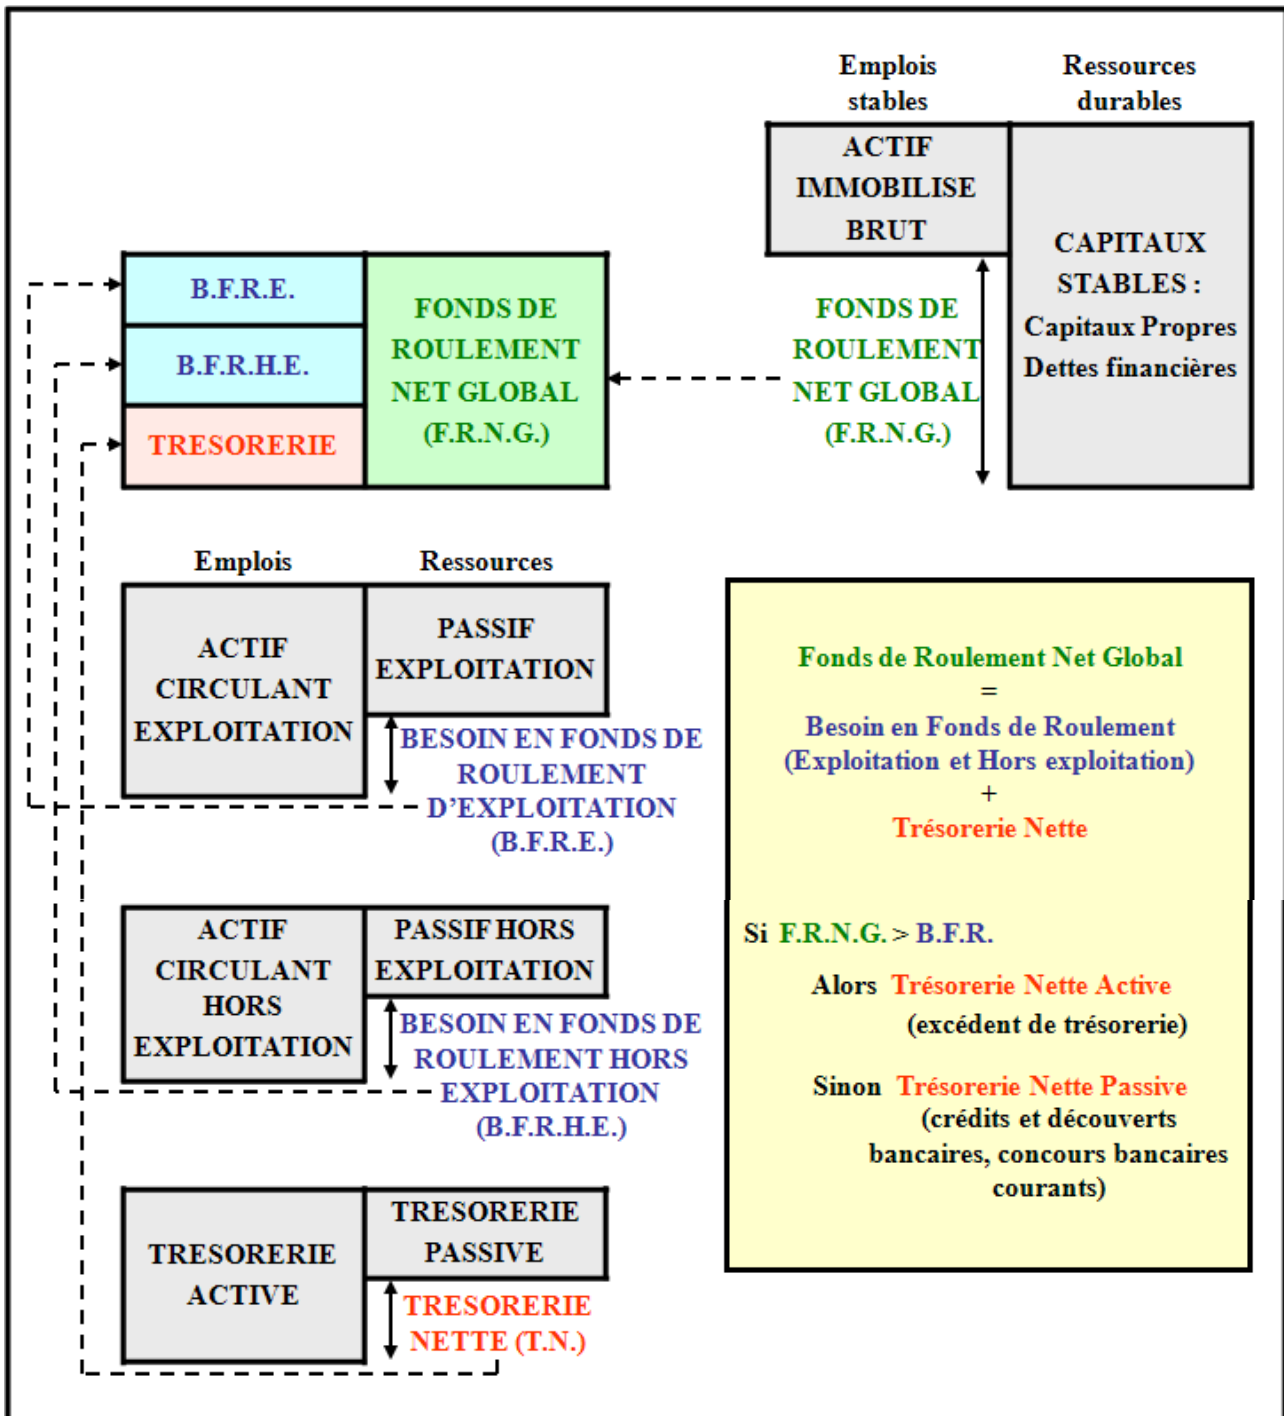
Emplois stables

Ressources durables

ACTIF IMMOBILISE BRUT

CAPITAUX STABLES : Capitaux Propres Dettes financières

FONDS DE ROULEMENT NET GLOBAL (F.R.N.G.)

B.F.R.E.

B.F.R.H.E.

TRESORERIE

FONDS DE ROULEMENT NET GLOBAL (F.R.N.G.)

Emplois

Ressources

ACTIF CIRCULANT EXPLOITATION

PASSIF EXPLOITATION

BESOIN EN FONDS DE ROULEMENT D'EXPLOITATION (B.F.R.E.)

ACTIF CIRCULANT HORS EXPLOITATION

PASSIF HORS EXPLOITATION

BESOIN EN FONDS DE ROULEMENT HORS EXPLOITATION (B.F.R.H.E.)

TRESORERIE ACTIVE

TRESORERIE PASSIVE

TRESORERIE NETTE (T.N.)

Fonds de Roulement Net Global
=
Besoin en Fonds de Roulement (Exploitation et Hors exploitation)
+
Trésorerie Nette

Si F.R.N.G. > B.F.R.

Alors Trésorerie Nette Active (excédent de trésorerie)

Sinon Trésorerie Nette Passive (crédits et découverts bancaires, concours bancaires courants)